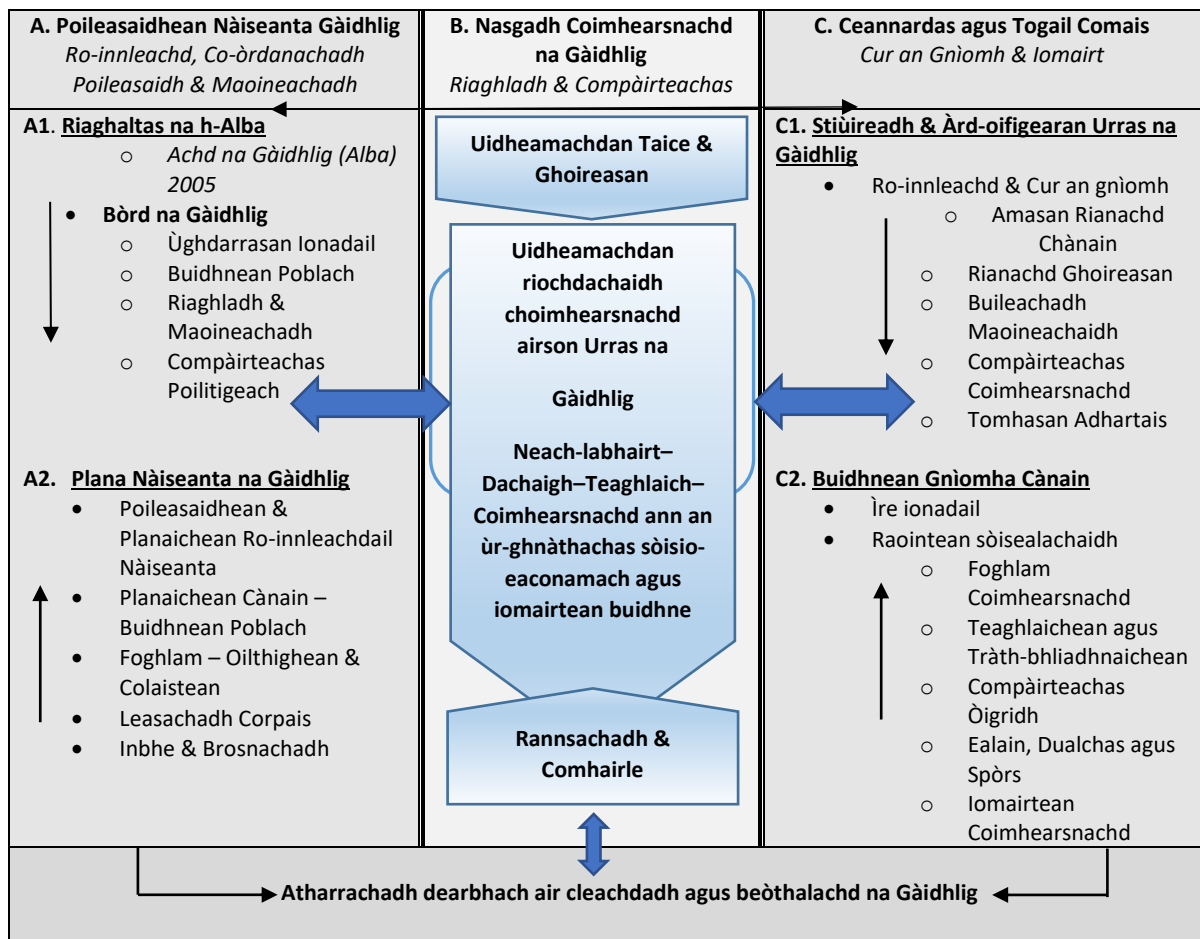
A. Poileasaidhean Nàiseanta Gàidhlig
Ro-innleachd, Co-òrdanachadh Poileasaidh & Maoineachadh

B. Nasgadh Coimhearsnachd na Gàidhlig
Riaghladh & Compàirteachas

C. Ceannardas agus Togail Comais
Cur an Gnìomh & Iomairt

A1. Riaghaltas na h-Alba
- Achd na Gàidhlig (Alba) 2005
- Bòrd na Gàidhlig
  - Ùghdarrasan Ionadail
  - Buidhnean Poblach
  - Riaghladh & Maoineachadh
  - Compàirteachas Poilitigeach

A2. Plana Nàiseanta na Gàidhlig
- Poileasaidhean & Planaichean Ro-innleachdail Nàiseanta
- Planaichean Cànain – Buidhnean Poblach
- Foghlam – Oilthighean & Colaistean
- Leasachadh Corpais
- Inbhe & Brosnachadh

Uidheamachdan Taice & Ghoireasan

Uidheamachdan riochdachaidh choimhearsnachd airson Urras na Gàidhlig

Neach-labhairt–Dachaigh–Teaghlaich–Coimhearsnachd ann an ùr-ghnàthachas sòisio-eaconamach agus iomairtean buidhne

Rannsachadh & Comhairle

C1. Stiùireadh & Àrd-oifigearan Urras na Gàidhlig
- Ro-innleachd & Cur an gnìomh
  - Amasan Rianachd Chànain
  - Rianachd Ghoireasan
  - Buileachadh Maoineachaidh
  - Compàirteachas Coimhearsnachd
  - Tomhasan Adhartais

C2. Buidhnean Gnìomha Cànain
- Ìre ionadail
- Raointean sòisealachaidh
  - Foghlam Coimhearsnachd
  - Teaghlaichean agus Tràth-bhliadhnaichean
  - Compàirteachas Òigridh
  - Ealain, Dualchas agus Spòrs
  - Iomairtean Coimhearsnachd

Atharrachadh dearbhach air cleachdadh agus beòthalachd na Gàidhlig